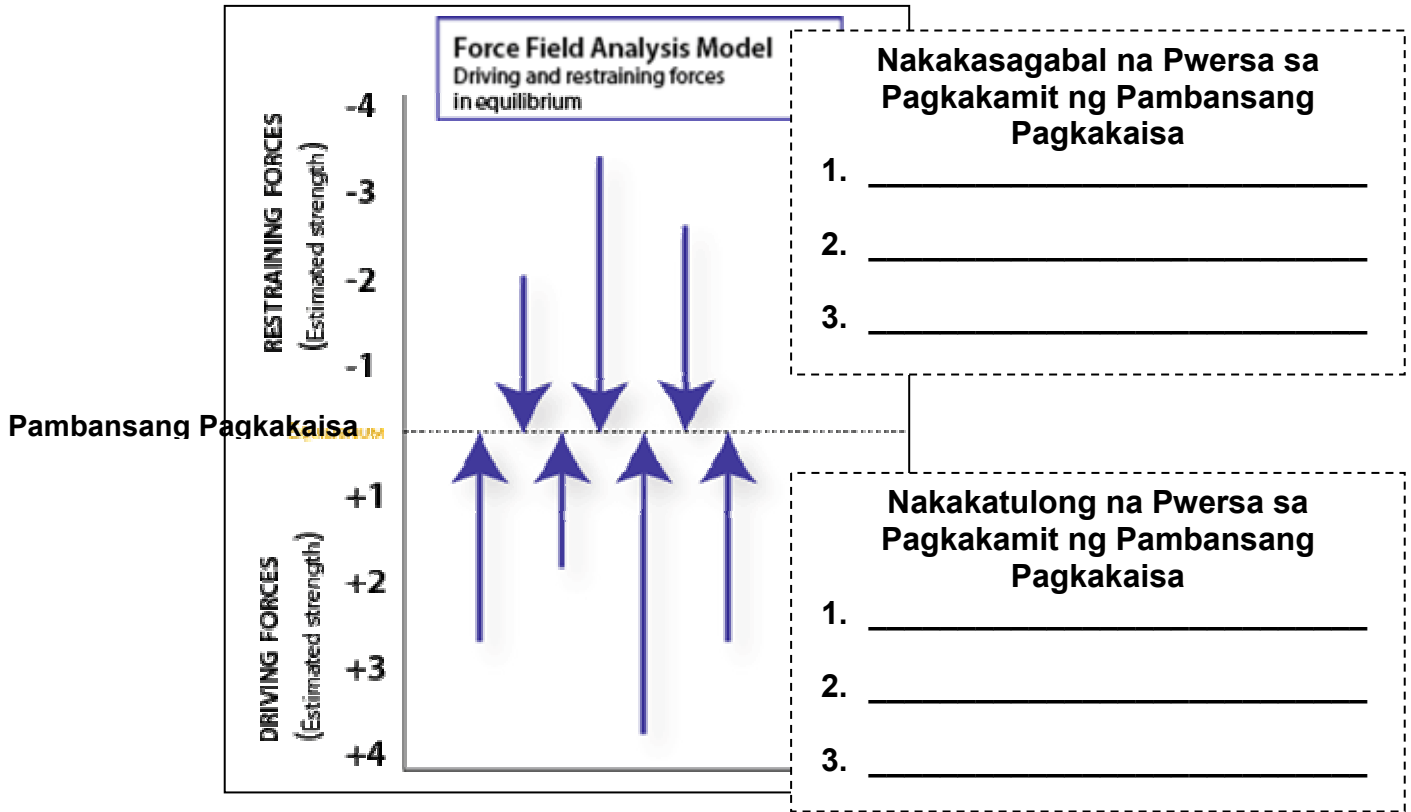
Force Field Analysis Model
Driving and restraining forces in equilibrium

RESTRAINING FORCES
(Estimated strength)

-4
-3
-2
-1

Pambansang Pagkakaisa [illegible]

+1
+2
+3
+4

DRIVING FORCES
(Estimated strength)

Nakakasagabal na Pwersa sa Pagkakamit ng Pambansang Pagkakaisa
1. ____________________
2. ____________________
3. ____________________

Nakakatulong na Pwersa sa Pagkakamit ng Pambansang Pagkakaisa
1. ____________________
2. ____________________
3. ____________________